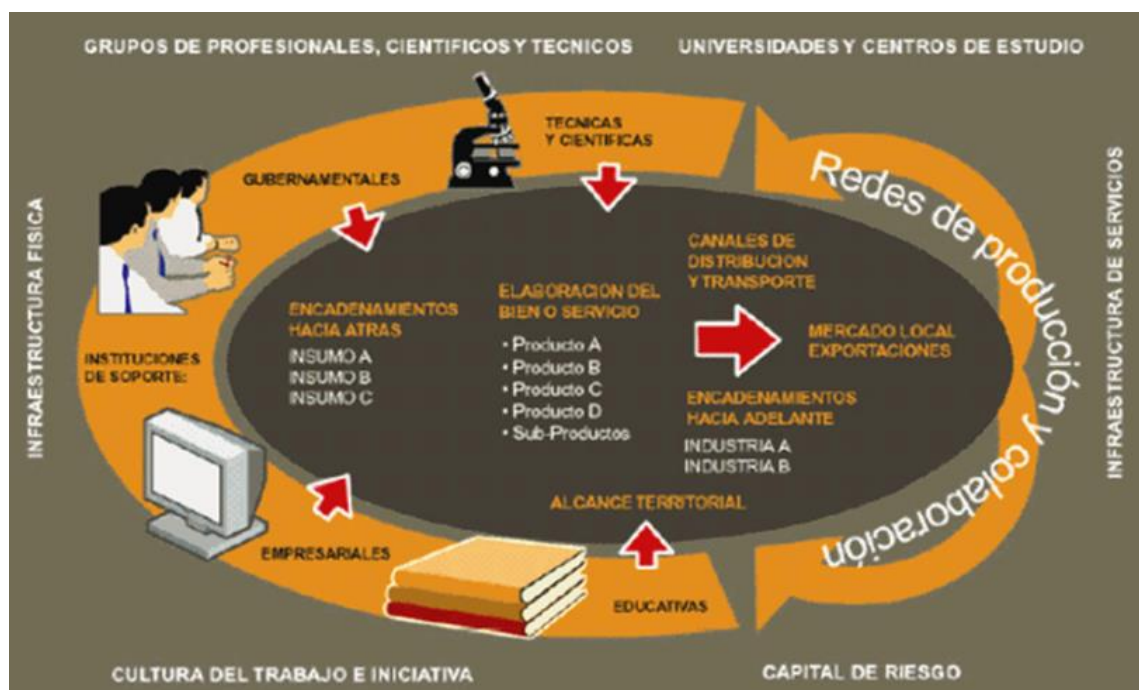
GRUPOS DE PROFESIONALES, CIENTIFICOS Y TECNICOS

UNIVERSIDADES Y CENTROS DE ESTUDIO

INFRAESTRUCTURA FISICA

TECNICAS Y CIENTIFICAS

GUBERNAMENTALES

Redes de producción y colaboración

INFRAESTRUCTURA DE SERVICIOS

CANALES DE DISTRIBUCION Y TRANSPORTE

ENCADENAMIENTOS HACIA ATRAS
INSUMO A
INSUMO B
INSUMO C

ELABORACION DEL BIEN O SERVICIO
• Producto A
• Producto B
• Producto C
• Producto D
• Sub-Productos

MERCADO LOCAL
EXPORTACIONES

INSTITUCIONES DE SOPORTE:

ENCADENAMIENTOS HACIA ADELANTE
INDUSTRIA A
INDUSTRIA B

ALCANCE TERRITORIAL

EMPRESARIALES

EDUCATIVAS

CULTURA DEL TRABAJO E INICIATIVA

CAPITAL DE RIESGO